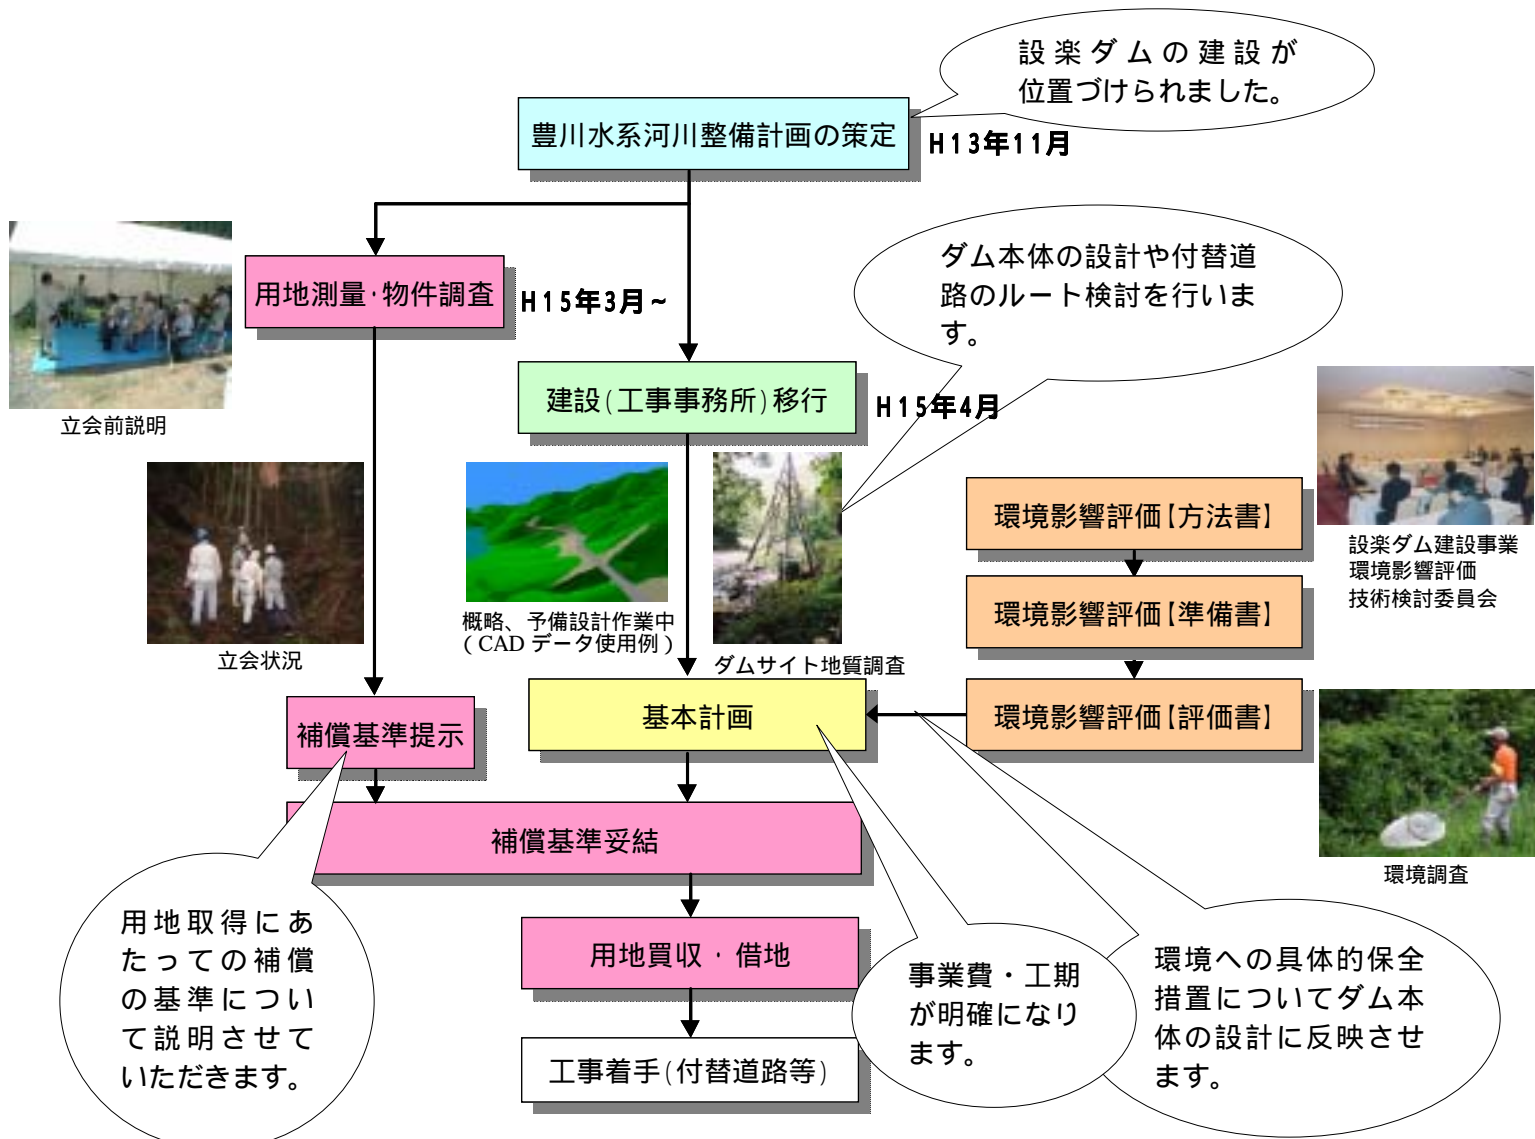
設楽ダムの建設が位置づけられました。

豊川水系河川整備計画の策定

H13年11月

用地測量･物件調査

H15年3月～

立会前説明

ダム本体の設計や付替道路のルート検討を行います。

建設(工事事務所)移行

H15年4月

立会状況

概略、予備設計作業中
(CADデータ使用例)

ダムサイト地質調査

環境影響評価【方法書】

設楽ダム建設事業
環境影響評価
技術検討委員会

環境影響評価【準備書】

環境影響評価【評価書】

補償基準提示

基本計画

環境調査

補償基準妥結

用地買収・借地

用地取得にあたっての補償の基準について説明させていただきます。

事業費・工期が明確になります。

環境への具体的保全措置についてダム本体の設計に反映させます。

工事着手(付替道路等)